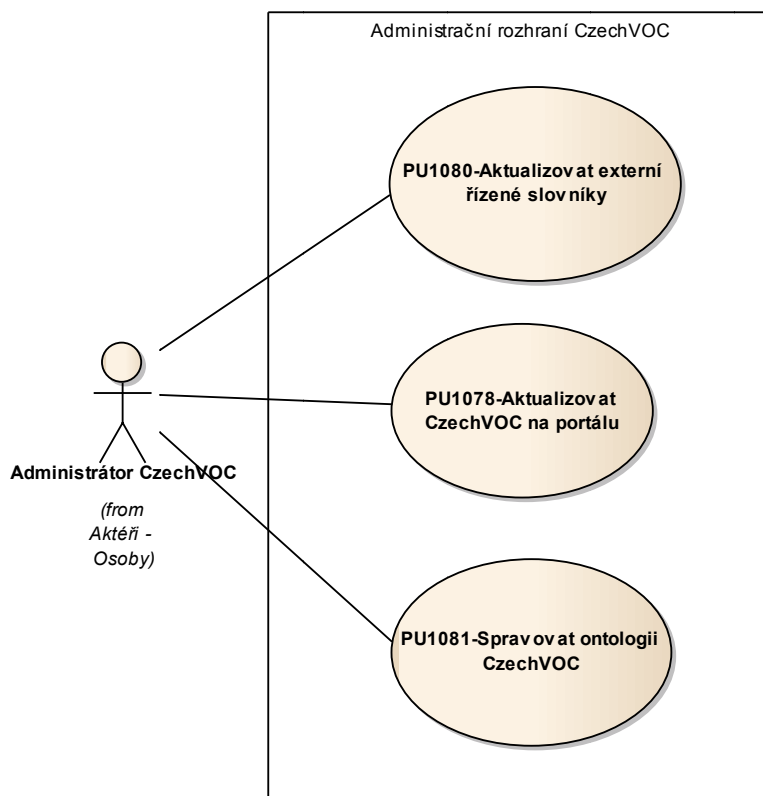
Administrační rozhraní CzechVOC

PU1080-Aktualizov at externí řízené slov níky

PU1078-Aktualizov at CzechVOC na portálu

PU1081-Sprav ov at ontologii CzechVOC

Administrátor CzechVOC

(from Aktéři - Osoby)